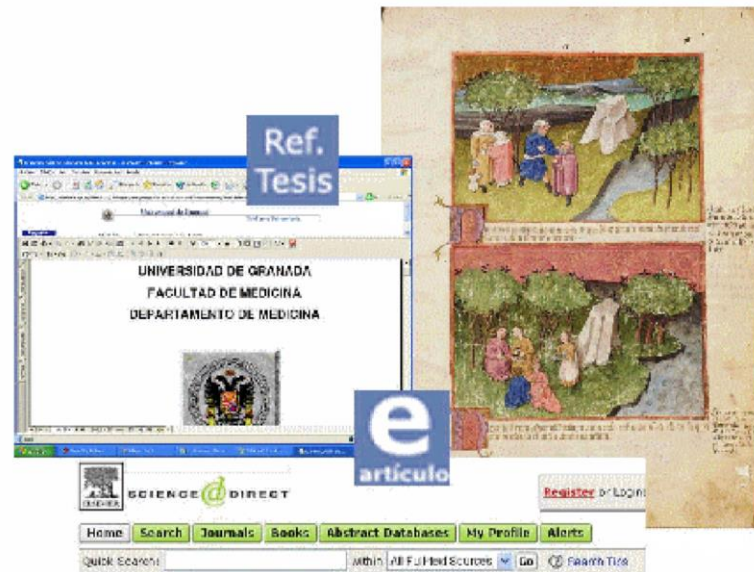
Ref.
Tesis

UNIVERSIDAD DE GRANADA
FACULTAD DE MEDICINA
DEPARTAMENTO DE MEDICINA

e
artículo

SCIENCE @ DIRECT

Register or Login

Home | Search | Journals | Books | Abstract Databases | My Profile | Alerts

Quick Search: Within All Full-text Sources Go Search Tips